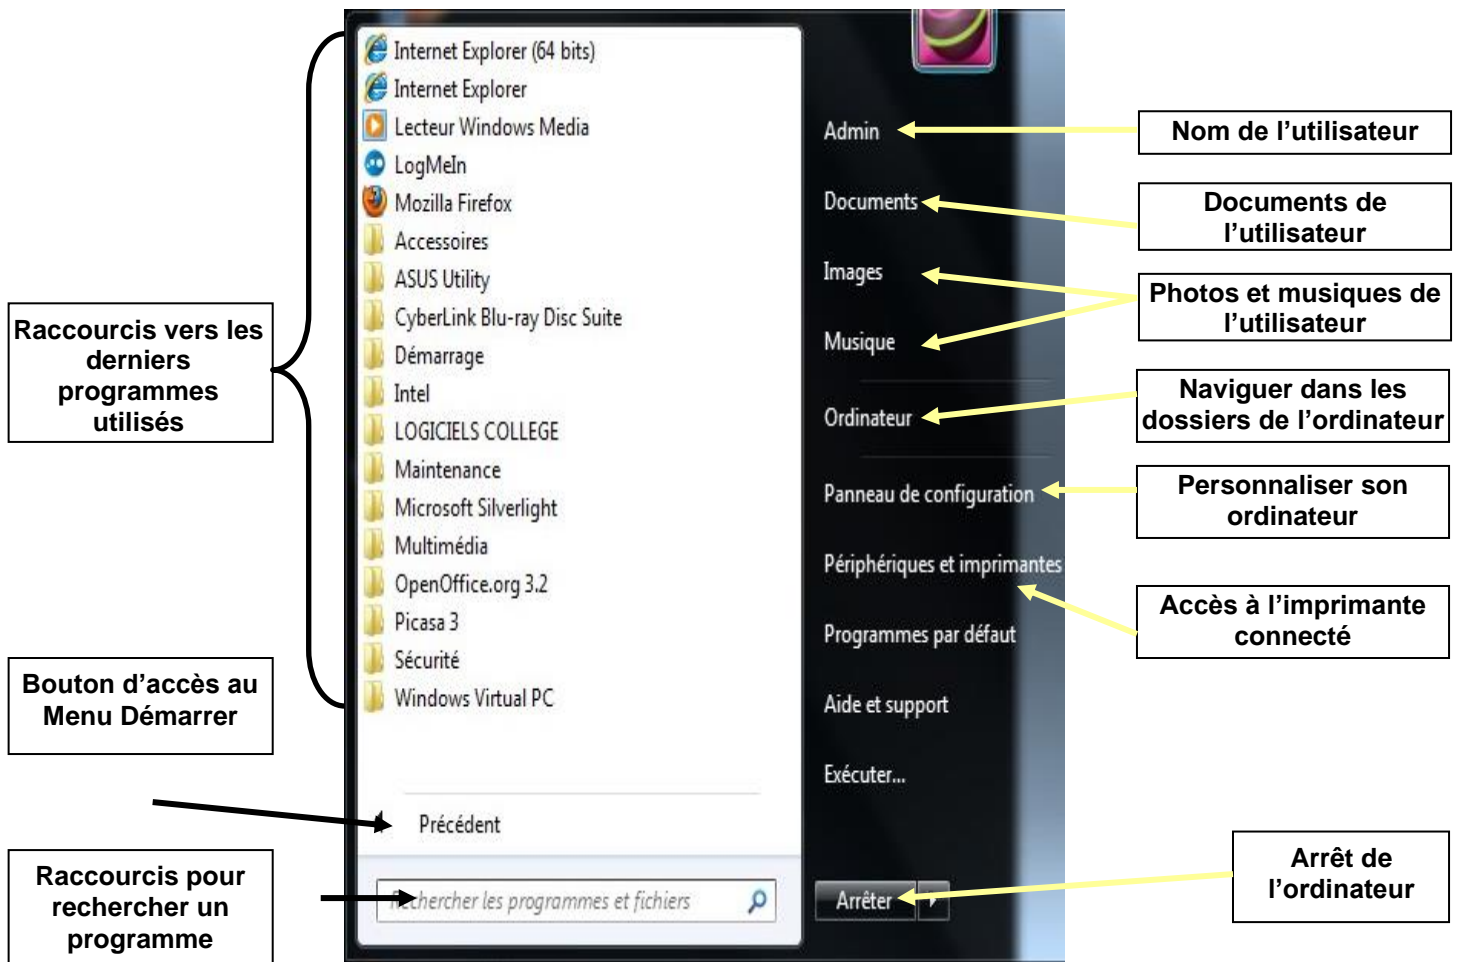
Internet Explorer (64 bits)
Internet Explorer
Lecteur Windows Media
LogMeIn
Mozilla Firefox
Accessoires
ASUS Utility
CyberLink Blu-ray Disc Suite
Démarrage
Intel
LOGICIELS COLLEGE
Maintenance
Microsoft Silverlight
Multimédia
OpenOffice.org 3.2
Picasa 3
Sécurité
Windows Virtual PC

Précédent

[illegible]chercher les programmes et fichiers

Admin
Documents
Images
Musique
Ordinateur
Panneau de configuration
Périphériques et imprimantes
Programmes par défaut
Aide et support
Exécuter...
Arrêter

Raccourcis vers les derniers programmes utilisés

Bouton d'accès au Menu Démarrer

Raccourcis pour rechercher un programme

Nom de l'utilisateur

Documents de l'utilisateur

Photos et musiques de l'utilisateur

Naviguer dans les dossiers de l'ordinateur

Personnaliser son ordinateur

Accès à l'imprimante connecté

Arrêt de l'ordinateur